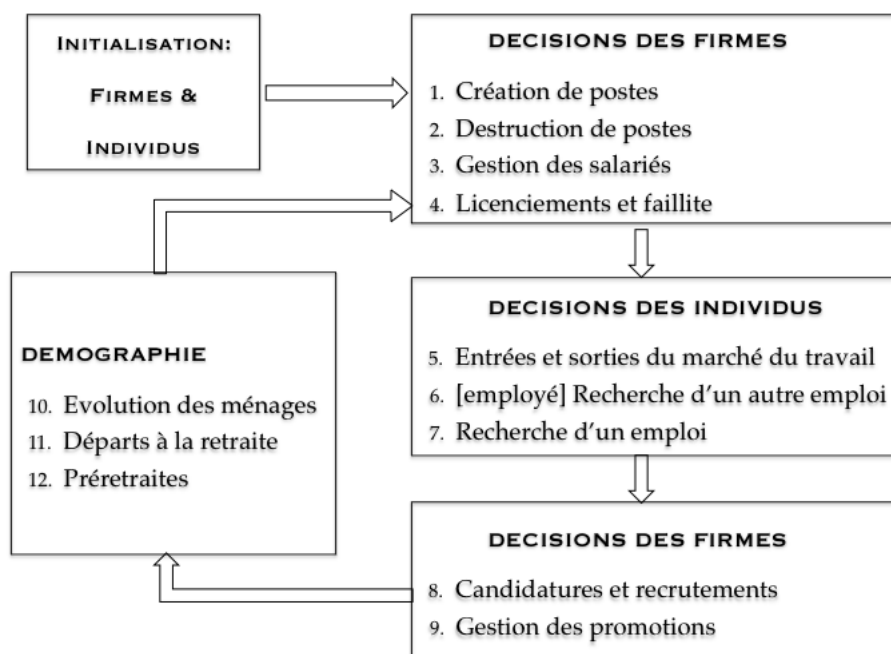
INITIALISATION:
FIRMES &
INDIVIDUS

DECISIONS DES FIRMES
1. Création de postes
2. Destruction de postes
3. Gestion des salariés
4. Licenciements et faillite

DECISIONS DES INDIVIDUS
5. Entrées et sorties du marché du travail
6. [employé] Recherche d'un autre emploi
7. Recherche d'un emploi

DECISIONS DES FIRMES
8. Candidatures et recrutements
9. Gestion des promotions

DEMOGRAPHIE
10. Evolution des ménages
11. Départs à la retraite
12. Préretraites